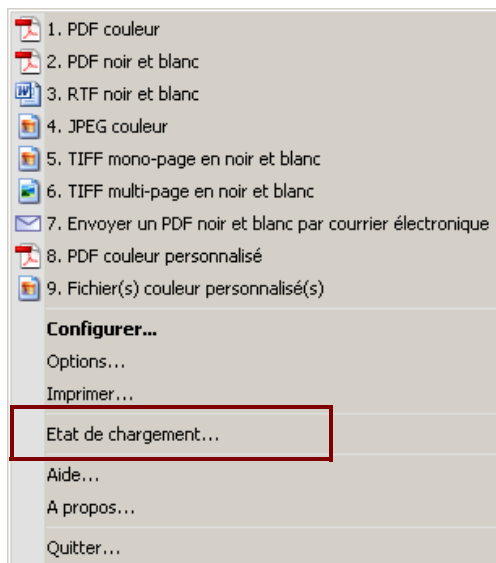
1. PDF couleur
2. PDF noir et blanc
3. RTF noir et blanc
4. JPEG couleur
5. TIFF mono-page en noir et blanc
6. TIFF multi-page en noir et blanc
7. Envoyer un PDF noir et blanc par courrier électronique
8. PDF couleur personnalisé
9. Fichier(s) couleur personnalisé(s)

Configurer...
Options...
Imprimer...

Etat de chargement...

Aide...
A propos...

Quitter...